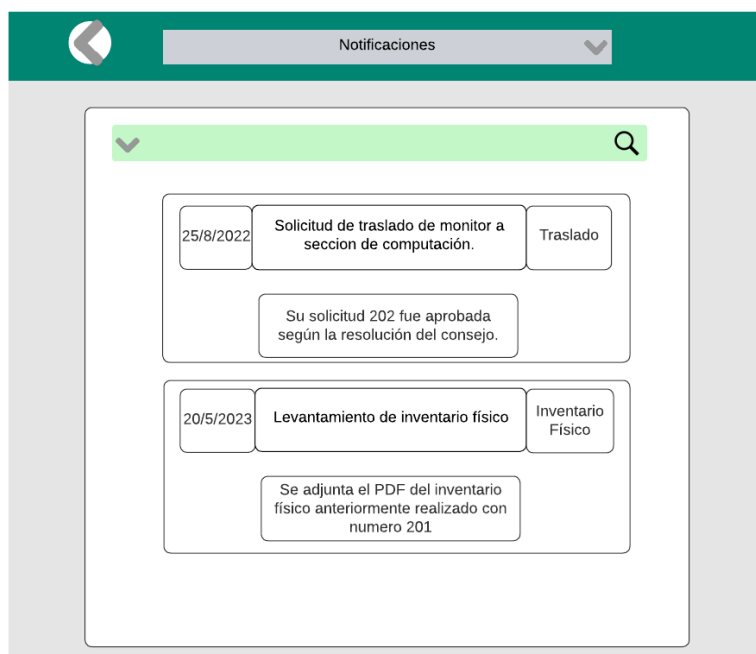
Notificaciones

25/8/2022

Solicitud de traslado de monitor a seccion de computación.

Traslado

Su solicitud 202 fue aprobada según la resolución del consejo.

20/5/2023

Levantamiento de inventario físico

Inventario Físico

Se adjunta el PDF del inventario físico anteriormente realizado con numero 201